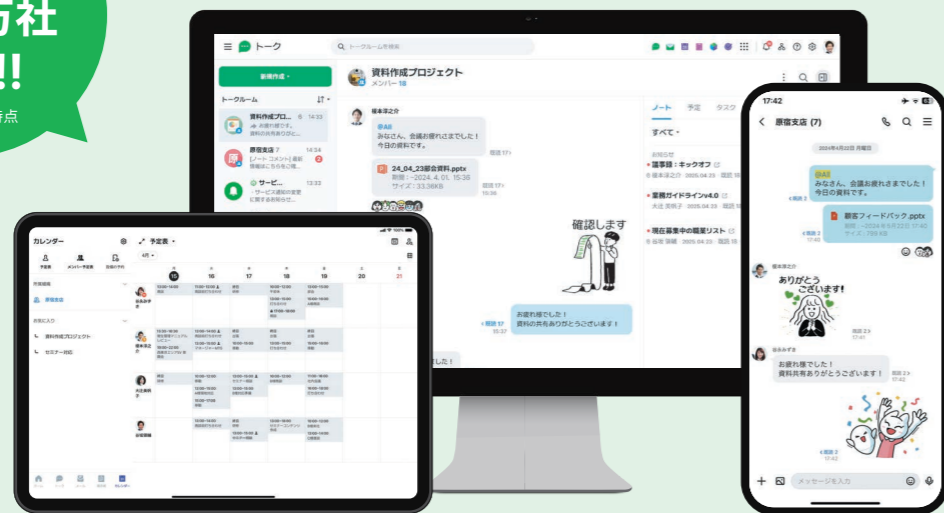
方社
!!
時点

トーク
トークルームを検索
新規作成
トークルーム
資料作成プロ... 14:33
お疲れ様で... 資料の共有ありがとう...
原宿支店 7 14:54
[ノート コメント] 最新情報ありがとう...
サービ... 13:33
サービス通知の変更に関するお知らせ
資料作成プロジェクト
メンバー 18
橋本涼之介
@All
みなさん、会議お疲れさまでした！
今日の資料です。
既読 17
24_04_23部会資料.pptx
期限：~2024. 4. 01. 15:36
サイズ：33.36KB
既読 17
15:36
確認します
お疲れ様でした！
資料の共有ありがとうございます！
既読 17
15:37
でした！
ノート 予定 タスク
すべて
議事録：キックオフ
業務ガイドラインv4.0
現在募集中の職種リスト

カレンダー
予定表
4月
15 16 17 18 19 20 21
原宿支店
資料作成プロジェクト
セミナー日記

17:42
原宿支店 (7)
2024年4月22日 月曜日
@All
みなさん、会議お疲れさまでした！
今日の資料です。
既読 7
17:40
顧客フィードバック.pptx
既読 7
17:40
橋本涼之介
ありがとうございます！
既読 7
17:41
佐々木みずき
お疲れ様でした！
資料共有ありがとうございます！
既読 7
17:42
既読 7
17:42
メッセージを入力